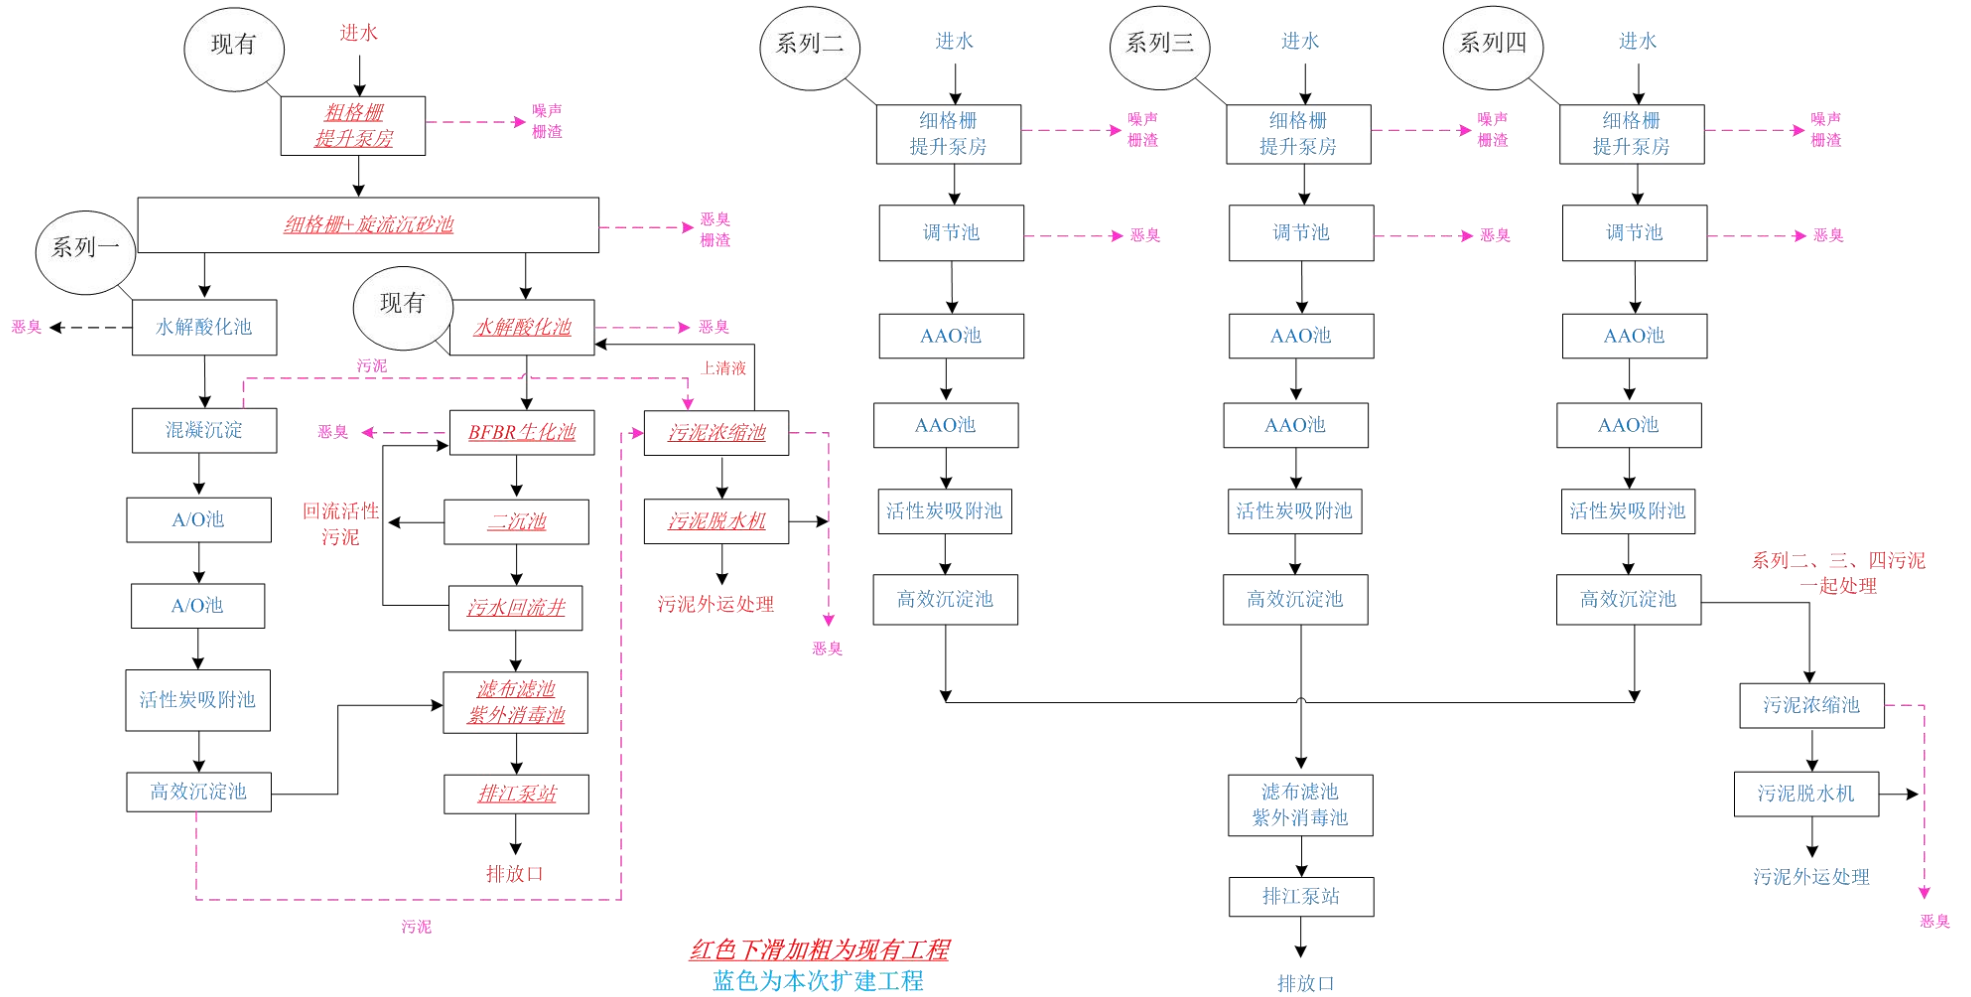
现有
进水
粗格栅
提升泵房
噪声
栅渣
细格栅+旋流沉砂池
恶臭
栅渣
系列一
水解酸化池
恶臭
现有
水解酸化池
恶臭
污泥
上清液
混凝沉淀
恶臭
BFBR生化池
污泥浓缩池
A/O池
回流活性污泥
二沉池
污泥脱水机
A/O池
污水回流井
污泥外运处理
恶臭
活性炭吸附池
滤布滤池
紫外消毒池
高效沉淀池
排江泵站
排放口
污泥

系列二
进水
细格栅
提升泵房
噪声
栅渣
调节池
恶臭
AAO池
AAO池
活性炭吸附池
高效沉淀池

系列三
进水
细格栅
提升泵房
噪声
栅渣
调节池
恶臭
AAO池
AAO池
活性炭吸附池
高效沉淀池

系列四
进水
细格栅
提升泵房
噪声
栅渣
调节池
恶臭
AAO池
AAO池
活性炭吸附池
高效沉淀池
系列二、三、四污泥一起处理
污泥浓缩池
污泥脱水机
污泥外运处理
恶臭

滤布滤池
紫外消毒池
排江泵站
排放口

红色下滑加粗为现有工程
蓝色为本次扩建工程